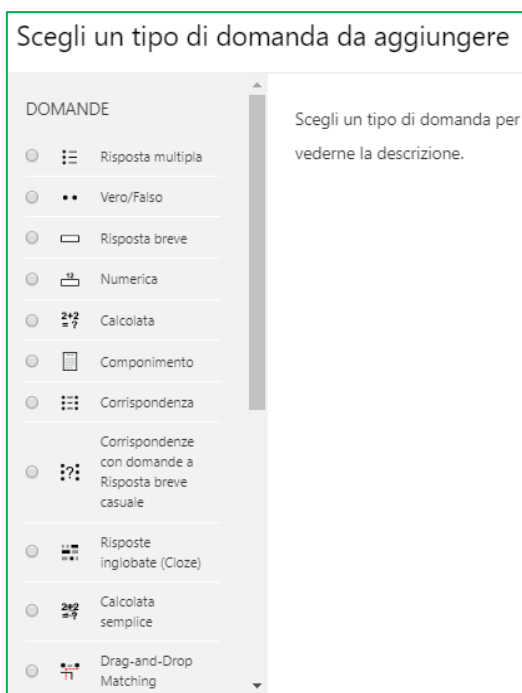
Scegli un tipo di domanda da aggiungere

DOMANDE

Risposta multipla

Vero/Falso

Risposta breve

Numerica

Calcolata

Componimento

Corrispondenza

Corrispondenze con domande a Risposta breve casuale

Risposte inglobate (Cloze)

Calcolata semplice

Drag-and-Drop Matching

Scegli un tipo di domanda per vederne la descrizione.